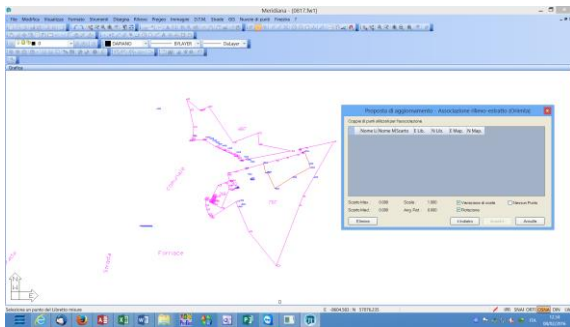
Meridiana - [0617.fw1]

File Modifica Visualizza Formato Strumenti Disegna Rilievo Pregeo Vertaggio DOCFA Rinvii GIS Nuvole di punti Finestra ?

DAPIANO BYLAYER Dalayer

Grafica

Proposta di aggiornamento - Associazione rilievo-estratto (Orienta)

Coppie di punti utilizzate per l'associazione

| Nome Lib. | Nome MStaz. | X Lib. | Y Lib. | X Map. | Y Map. |
|---|---|---|---|---|---|

Scarto Max. 0.000 Scala 1.000 Variazione di scala Elimina Punto

Scarto Med. 0.000 Ang. Rot. 0.000 Rotazione

Elimina Calcola Accetta Annulla

Selezione un punto del Libretto rilievo

X: -8804350 Y: 5787623